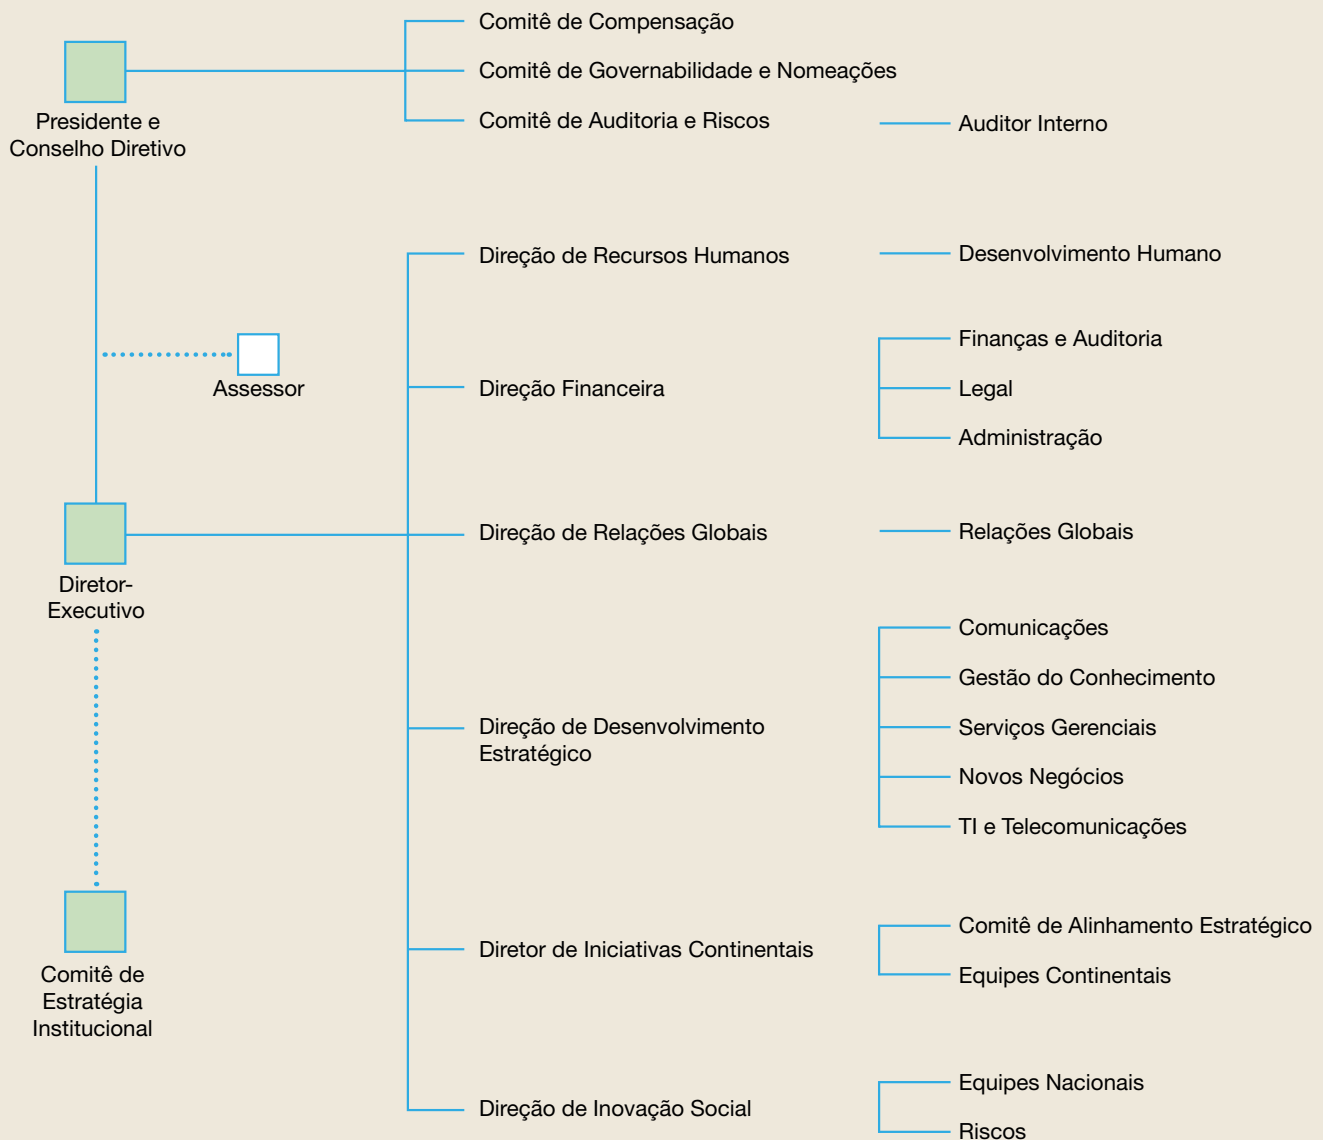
Presidente e Conselho Diretivo

Comitê de Compensação

Comitê de Governabilidade e Nomeações

Comitê de Auditoria e Riscos

Auditor Interno

Assessor

Diretor-Executivo

Comitê de Estratégia Institucional

Direção de Recursos Humanos

Desenvolvimento Humano

Direção Financeira

Finanças e Auditoria

Legal

Administração

Direção de Relações Globais

Relações Globais

Direção de Desenvolvimento Estratégico

Comunicações

Gestão do Conhecimento

Serviços Gerenciais

Novos Negócios

TI e Telecomunicações

Diretor de Iniciativas Continentais

Comitê de Alinhamento Estratégico

Equipes Continentais

Direção de Inovação Social

Equipes Nacionais

Riscos